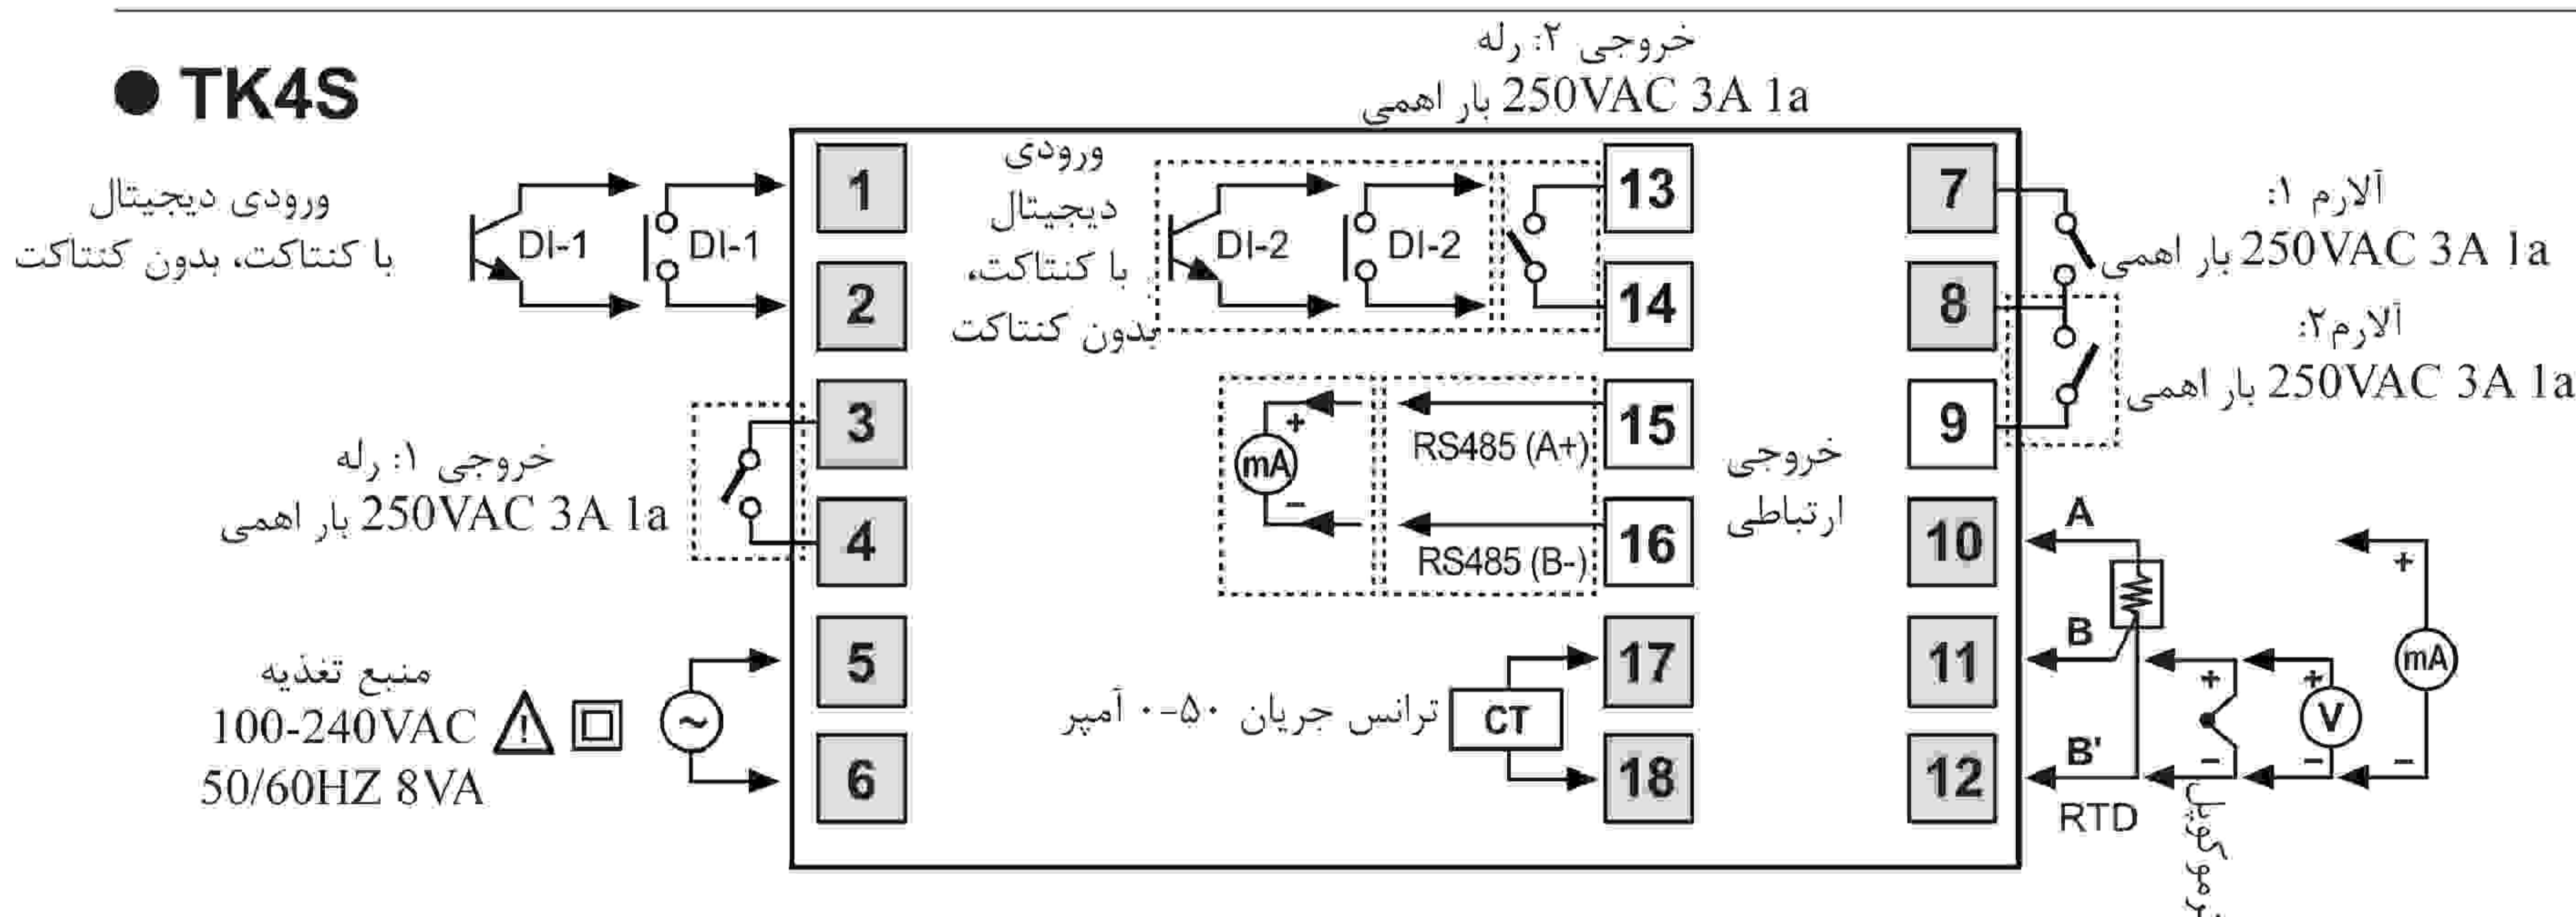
● TK4S

خروجی ۲: رله
250VAC 3A 1a بار اهمی

ورودی دیجیتال
با کنتاکت، بدون کنتاکت

DI-1
DI-1

1
2

ورودی
دیجیتال
با کنتاکت،
بدون کنتاکت

DI-2
DI-2

13
14

7
8
9

آلارم ۱:
250VAC 3A 1a بار اهمی

آلارم۲:
250VAC 3A 1a بار اهمی

3
4

خروجی ۱: رله
250VAC 3A 1a بار اهمی

mA
+
−

RS485 (A+)
RS485 (B-)

15
16

خروجی
ارتباطی

10
11
12

A
B
B'
RTD

+
−
+
V
−
+
mA
−

ترموکوپل

5
6

منبع تغذیه
100-240VAC
50/60HZ 8VA

~

ترانس جریان ۰-۵۰ آمپر

CT

17
18